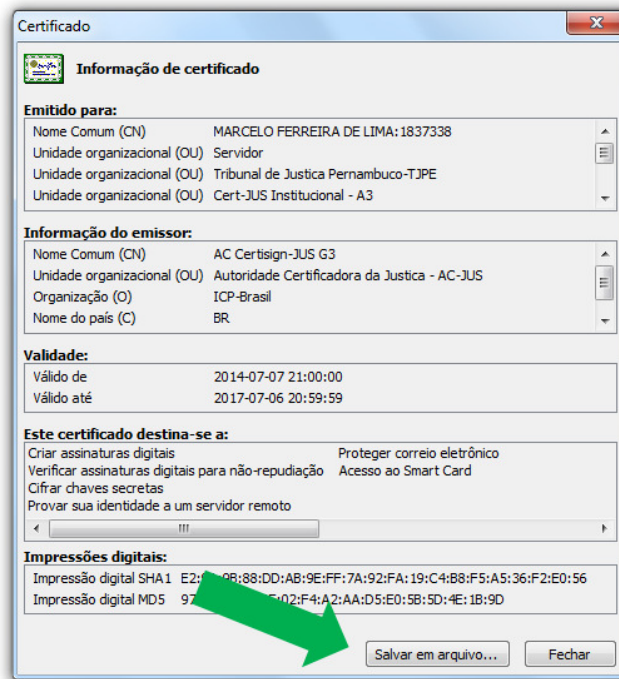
Certificado

Informação de certificado

Emitido para:

| | |
|---|---|
| Nome Comum (CN) | MARCELO FERREIRA DE LIMA:1837338 |
| Unidade organizacional (OU) | Servidor |
| Unidade organizacional (OU) | Tribunal de Justica Pernambuco-TJPE |
| Unidade organizacional (OU) | Cert-JUS Institucional - A3 |

Informação do emissor:

| | |
|---|---|
| Nome Comum (CN) | AC Certisign-JUS G3 |
| Unidade organizacional (OU) | Autoridade Certificadora da Justica - AC-JUS |
| Organização (O) | ICP-Brasil |
| Nome do país (C) | BR |

Validade:

| | |
|---|---|
| Válido de | 2014-07-07 21:00:00 |
| Válido até | 2017-07-06 20:59:59 |

Este certificado destina-se a:

Criar assinaturas digitais
Verificar assinaturas digitais para não-repudiação
Cifrar chaves secretas
Provar sua identidade a um servidor remoto
Proteger correio eletrônico
Acesso ao Smart Card

Impressões digitais:

| | |
|---|---|
| Impressão digital SHA1 | E2:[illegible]0B:88:DD:AB:9E:FF:7A:92:FA:19:C4:B8:F5:A5:36:F2:E0:56 |
| Impressão digital MD5 | 97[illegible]E:02:F4:A2:AA:D5:E0:5B:5D:4E:1B:9D |

Salvar em arquivo...
Fechar